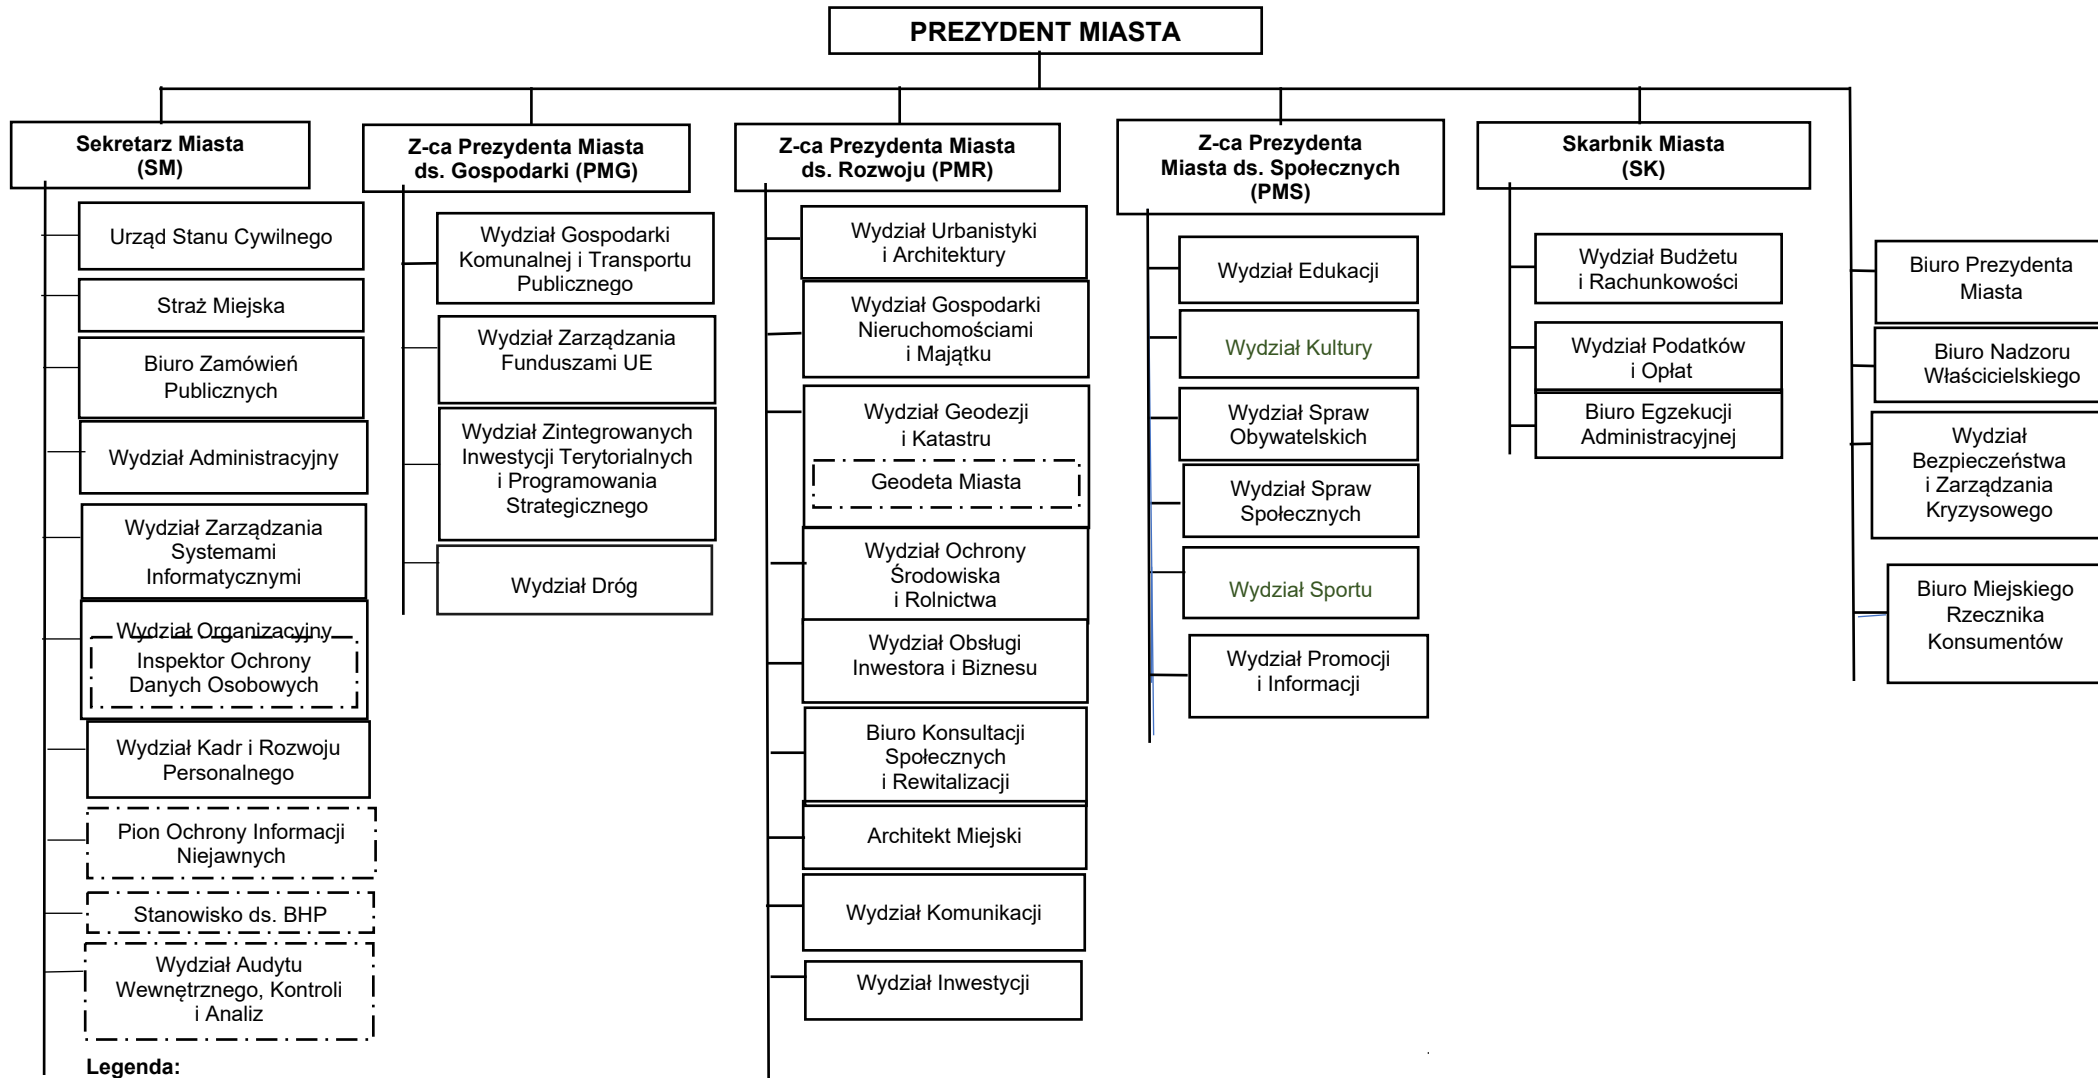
PREZYDENT MIASTA

Sekretarz Miasta (SM)

Urząd Stanu Cywilnego

Straż Miejska

Biuro Zamówień Publicznych

Wydział Administracyjny

Wydział Zarządzania Systemami Informatycznymi

Wydział Organizacyjny

Inspektor Ochrony Danych Osobowych

Wydział Kadr i Rozwoju Personalnego

Pion Ochrony Informacji Niejawnych

Stanowisko ds. BHP

Wydział Audytu Wewnętrznego, Kontroli i Analiz

Legenda:

Z-ca Prezydenta Miasta ds. Gospodarki (PMG)

Wydział Gospodarki Komunalnej i Transportu Publicznego

Wydział Zarządzania Funduszami UE

Wydział Zintegrowanych Inwestycji Terytorialnych i Programowania Strategicznego

Wydział Dróg

Z-ca Prezydenta Miasta ds. Rozwoju (PMR)

Wydział Urbanistyki i Architektury

Wydział Gospodarki Nieruchomościami i Majątku

Wydział Geodezji i Katastru

Geodeta Miasta

Wydział Ochrony Środowiska i Rolnictwa

Wydział Obsługi Inwestora i Biznesu

Biuro Konsultacji Społecznych i Rewitalizacji

Architekt Miejski

Wydział Komunikacji

Wydział Inwestycji

Z-ca Prezydenta Miasta ds. Społecznych (PMS)

Wydział Edukacji

Wydział Kultury

Wydział Spraw Obywatelskich

Wydział Spraw Społecznych

Wydział Sportu

Wydział Promocji i Informacji

Skarbnik Miasta (SK)

Wydział Budżetu i Rachunkowości

Wydział Podatków i Opłat

Biuro Egzekucji Administracyjnej

Biuro Prezydenta Miasta

Biuro Nadzoru Właścicielskiego

Wydział Bezpieczeństwa i Zarządzania Kryzysowego

Biuro Miejskiego Rzecznika Konsumentów